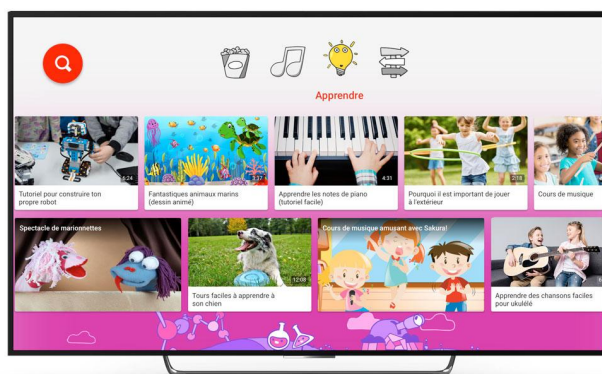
Apprendre

6:24
Tutoriel pour construire ton propre robot

3:37
Fantastiques animaux marins (dessin animé)

4:31
Apprendre les notes de piano (tutoriel facile)

2:18
Pourquoi il est important de jouer à l'extérieur

Cours de musique

Spectacle de marionnettes

12:08
Tours faciles à apprendre à son chien

Cours de musique amusant avec Sakura!

Apprendre des chansons faciles pour ukulélé